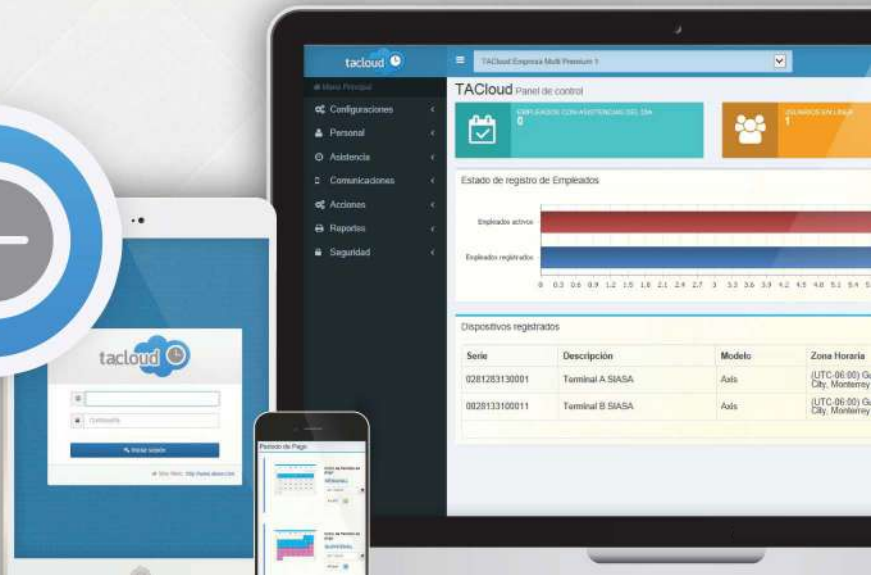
tacloud

TACloud Empresa Multi Premium 1

Menú Principal

Configuraciones

Personal

Asistencia

Comunicaciones

Acciones

Reportes

Seguridad

TACloud Panel de control

EMPLEADOS CON ASISTENCIAS DEL DÍA
0

USUARIOS EN LÍNEA
1

Estado de registro de Empleados

Empleados activos

Empleados registrados

0 0.3 0.6 0.9 1.2 1.5 1.8 2.1 2.4 2.7 3 3.3 3.6 3.9 4.2 4.5 4.8 5.1 5.4 5.

Dispositivos registrados

| Serie | Descripción | Modelo | Zona Horaria |
|---|---|---|---|
| 0281283130001 | Terminal A SIASA | Axis | (UTC-06:00) G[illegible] City, Monterrey |
| 0828133100011 | Terminal B SIASA | Axis | (UTC-06:00) G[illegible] City, Monterrey |

tacloud

Contraseña

Iniciar sesión

Sitio Web: http://www.siasa.com

Periodo de Pago

MENSUAL

QUINCENAL